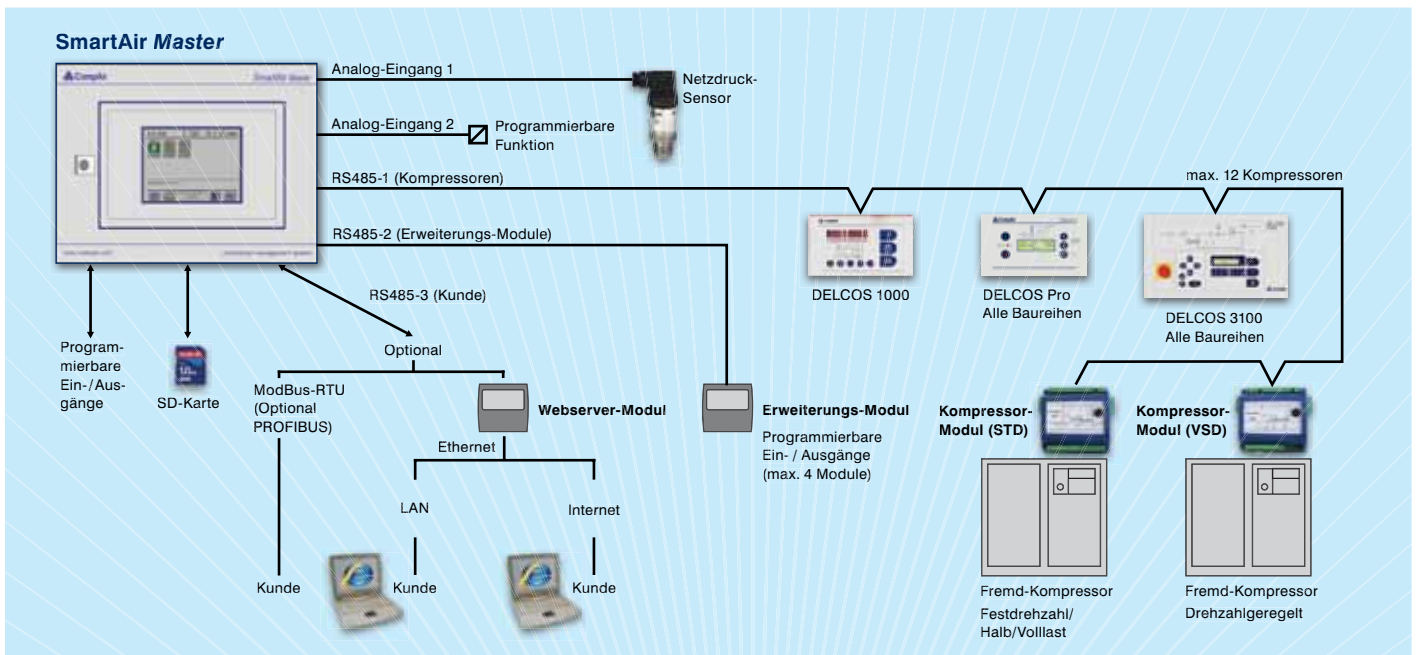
SmartAir Master

Analog-Eingang 1

Netzdruck-Sensor

Analog-Eingang 2

Programmierbare Funktion

RS485-1 (Kompressoren)

max. 12 Kompressoren

RS485-2 (Erweiterungs-Module)

RS485-3 (Kunde)

DELCOS 1000

DELCOS Pro Alle Baureihen

DELCOS 3100 Alle Baureihen

Programmierbare Ein-/Ausgänge

SD-Karte

Optional

ModBus-RTU (Optional PROFIBUS)

Webserver-Modul

Ethernet

LAN

Internet

Kunde

Kunde

Kunde

Erweiterungs-Modul

Programmierbare Ein- / Ausgänge (max. 4 Module)

Kompressor-Modul (STD)

Kompressor-Modul (VSD)

Fremd-Kompressor Festdrehzahl/ Halb/Volllast

Fremd-Kompressor Drehzahlgeregelt